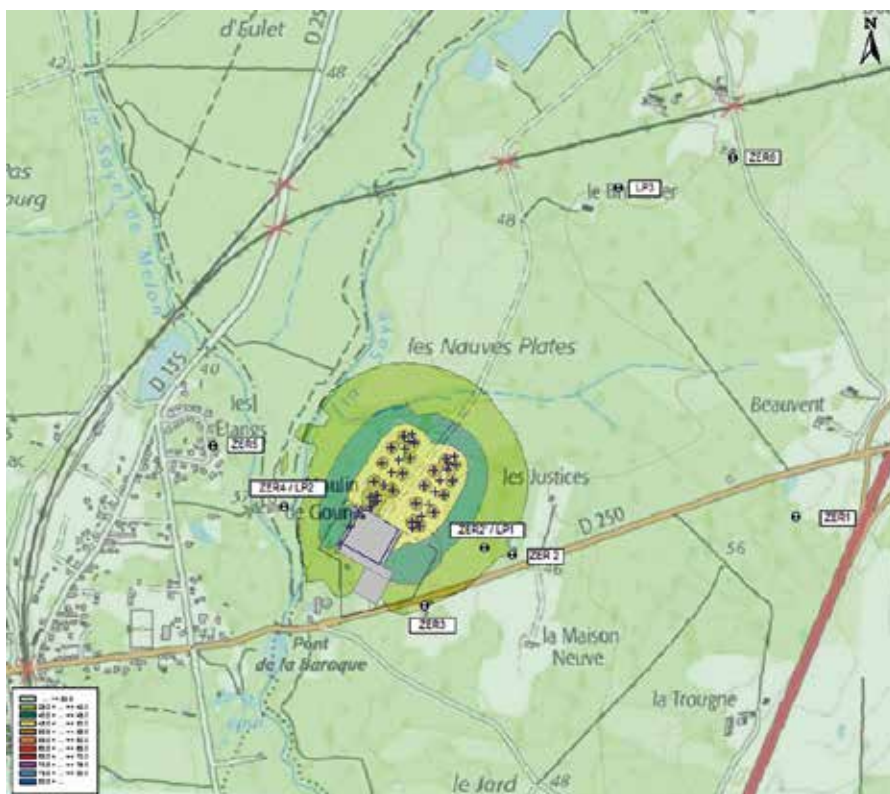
d'Eulet
D 25
48
N
42
le Sayet de Melon
Pas
ourg
ZER6
le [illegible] LP3
48
les Nauves Plates
D 135
40
les Étangs
ZER5
Beauvent
ZER4 / LP2
37
Moulin de Gourn
les Justices
ZER2' / LP1
ZER 2
D 250
ZER1
46
56
ZER3
la Maison Neuve
Pont de la Baroque
la Trougne
le Jard
48
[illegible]